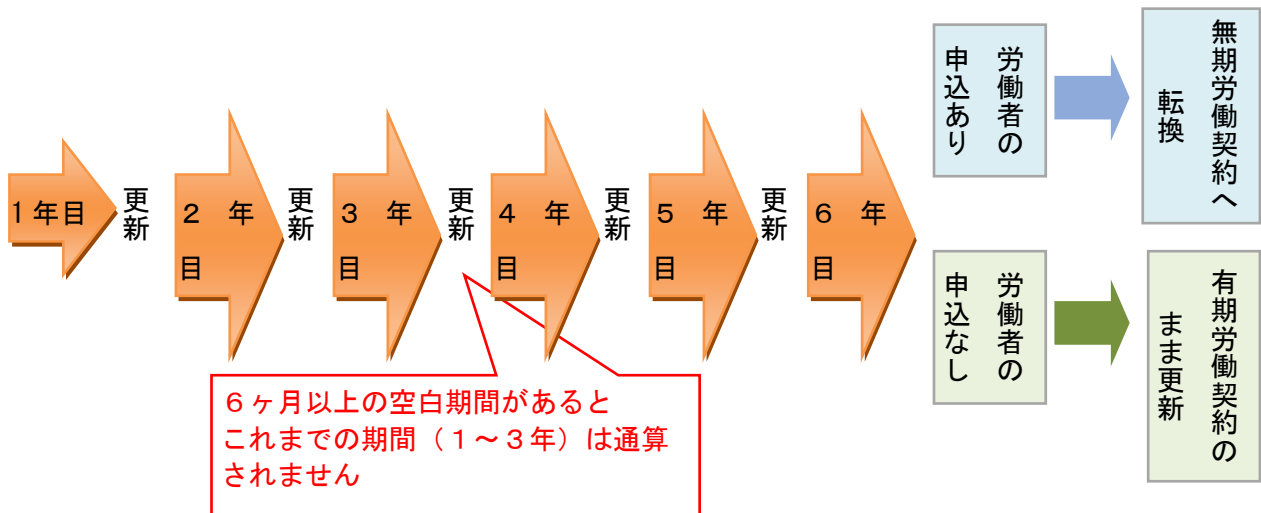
１年目

更新

２年目

更新

３年目

更新

４年目

更新

５年目

更新

６年目

６ヶ月以上の空白期間があると
これまでの期間（１～３年）は通算
されません

労働者の申込あり

無期労働契約へ転換

労働者の申込なし

有期労働契約のまま更新